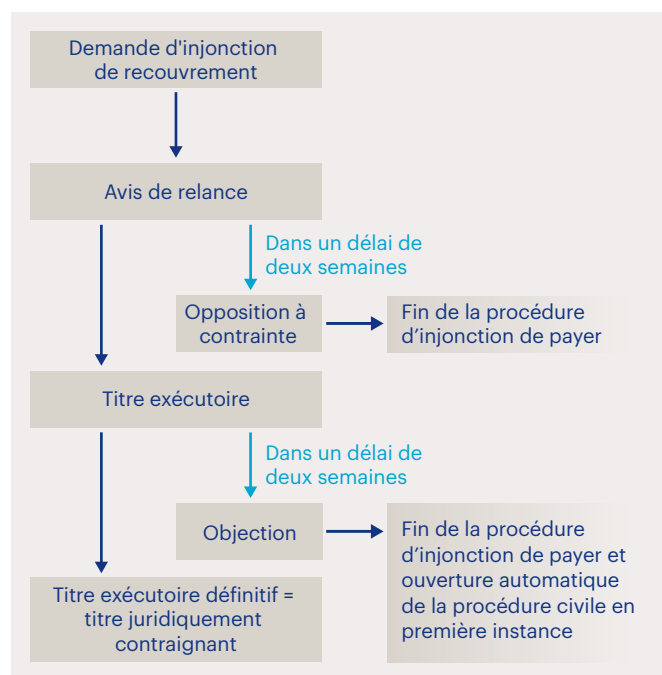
Demande d'injonction de recouvrement

Avis de relance

Dans un délai de deux semaines

Opposition à contrainte

Fin de la procédure d’injonction de payer

Titre exécutoire

Dans un délai de deux semaines

Objection

Fin de la procédure d’injonction de payer et ouverture automatique de la procédure civile en première instance

Titre exécutoire définitif = titre juridiquement contraignant